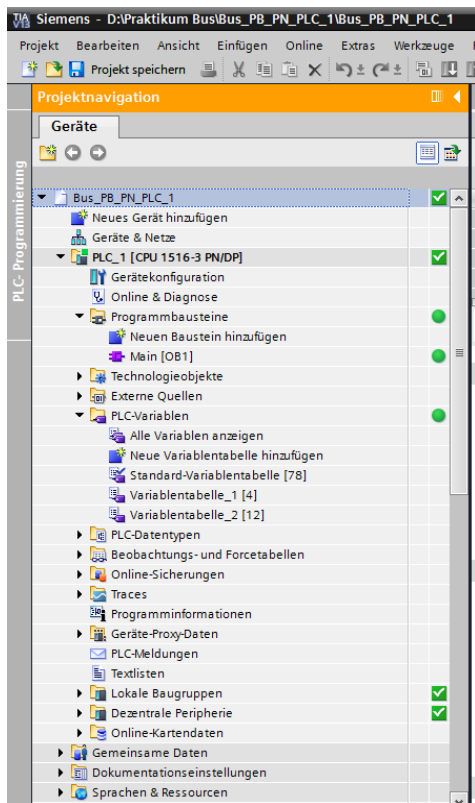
Siemens - D:\Praktikum Bus\Bus_PB_PN_PLC_1\Bus_PB_PN_PLC_1

Projekt Bearbeiten Ansicht Einfügen Online Extras Werkzeuge

Projekt speichern

PLC- Programmierung

Projektnavigation

Geräte

Bus_PB_PN_PLC_1
Neues Gerät hinzufügen
Geräte & Netze
PLC_1 [CPU 1516-3 PN/DP]
Gerätekonfiguration
Online & Diagnose
Programmbausteine
Neuen Baustein hinzufügen
Main [OB1]
Technologieobjekte
Externe Quellen
PLC-Variablen
Alle Variablen anzeigen
Neue Variablentabelle hinzufügen
Standard-Variablentabelle [78]
Variablentabelle_1 [4]
Variablentabelle_2 [12]
PLC-Datentypen
Beobachtungs- und Forcetabellen
Online-Sicherungen
Traces
Programminformationen
Geräte-Proxy-Daten
PLC-Meldungen
Textlisten
Lokale Baugruppen
Dezentrale Peripherie
Online-Kartendaten
Gemeinsame Daten
Dokumentationseinstellungen
Sprachen & Ressourcen